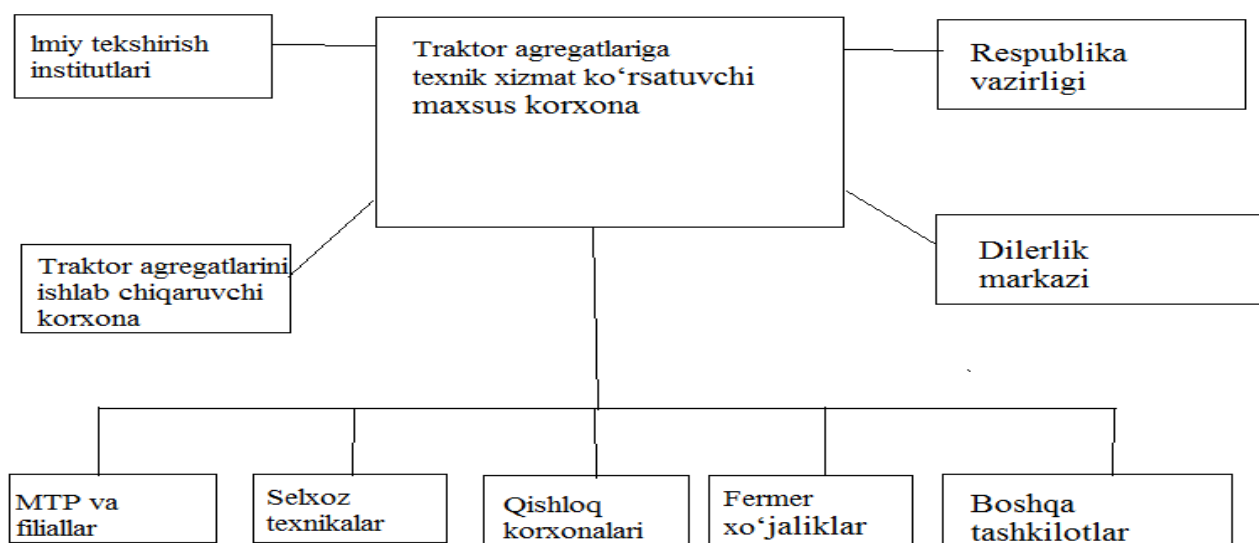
lmiy tekshirish institutlari

Traktor agregatlariga texnik xizmat ko‘rsatuvchi maxsus korxona

Respublika vazirligi

Traktor agregatlarini ishlab chiqaruvchi korxona

Dilerlik markazi

MTP va filiallar

Selxoz texnikalar

Qishloq korxonalari

Fermer xo‘jaliklar

Boshqa tashkilotlar